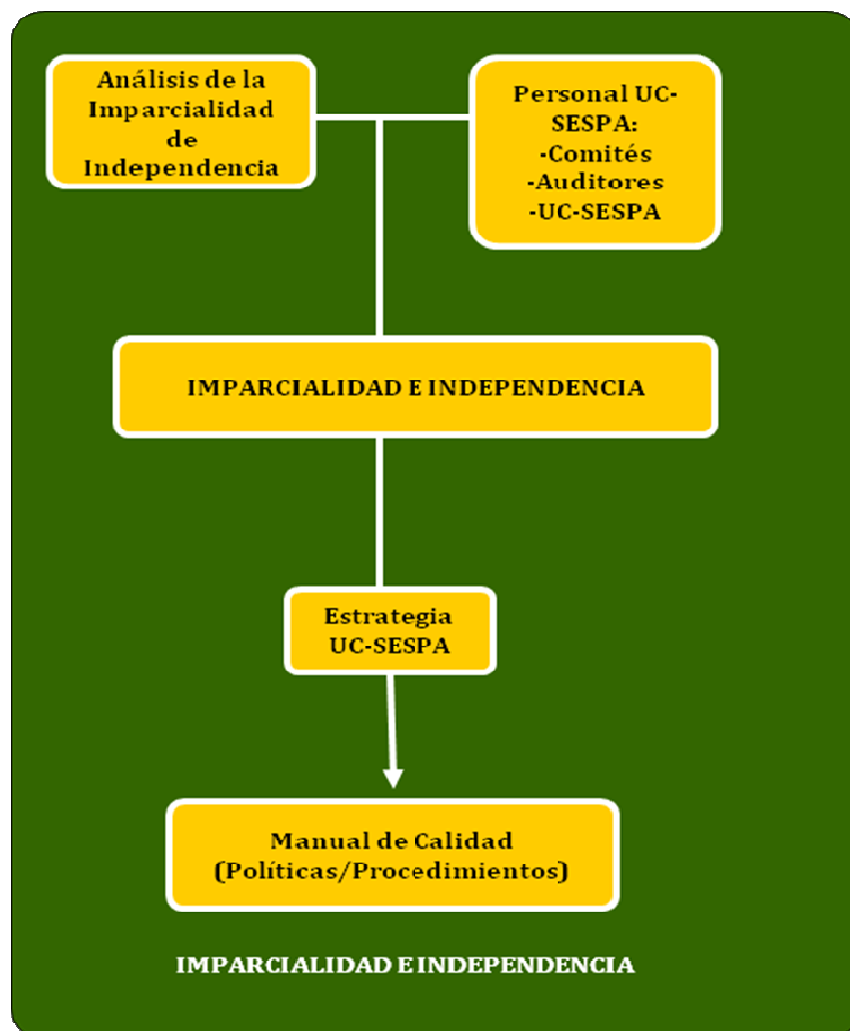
Análisis de la Imparcialidad de Independencia

Personal UC-SESPA:
-Comités
-Auditores
-UC-SESPA

IMPARCIALIDAD E INDEPENDENCIA

Estrategia UC-SESPA

Manual de Calidad (Políticas/Procedimientos)

IMPARCIALIDAD E INDEPENDENCIA